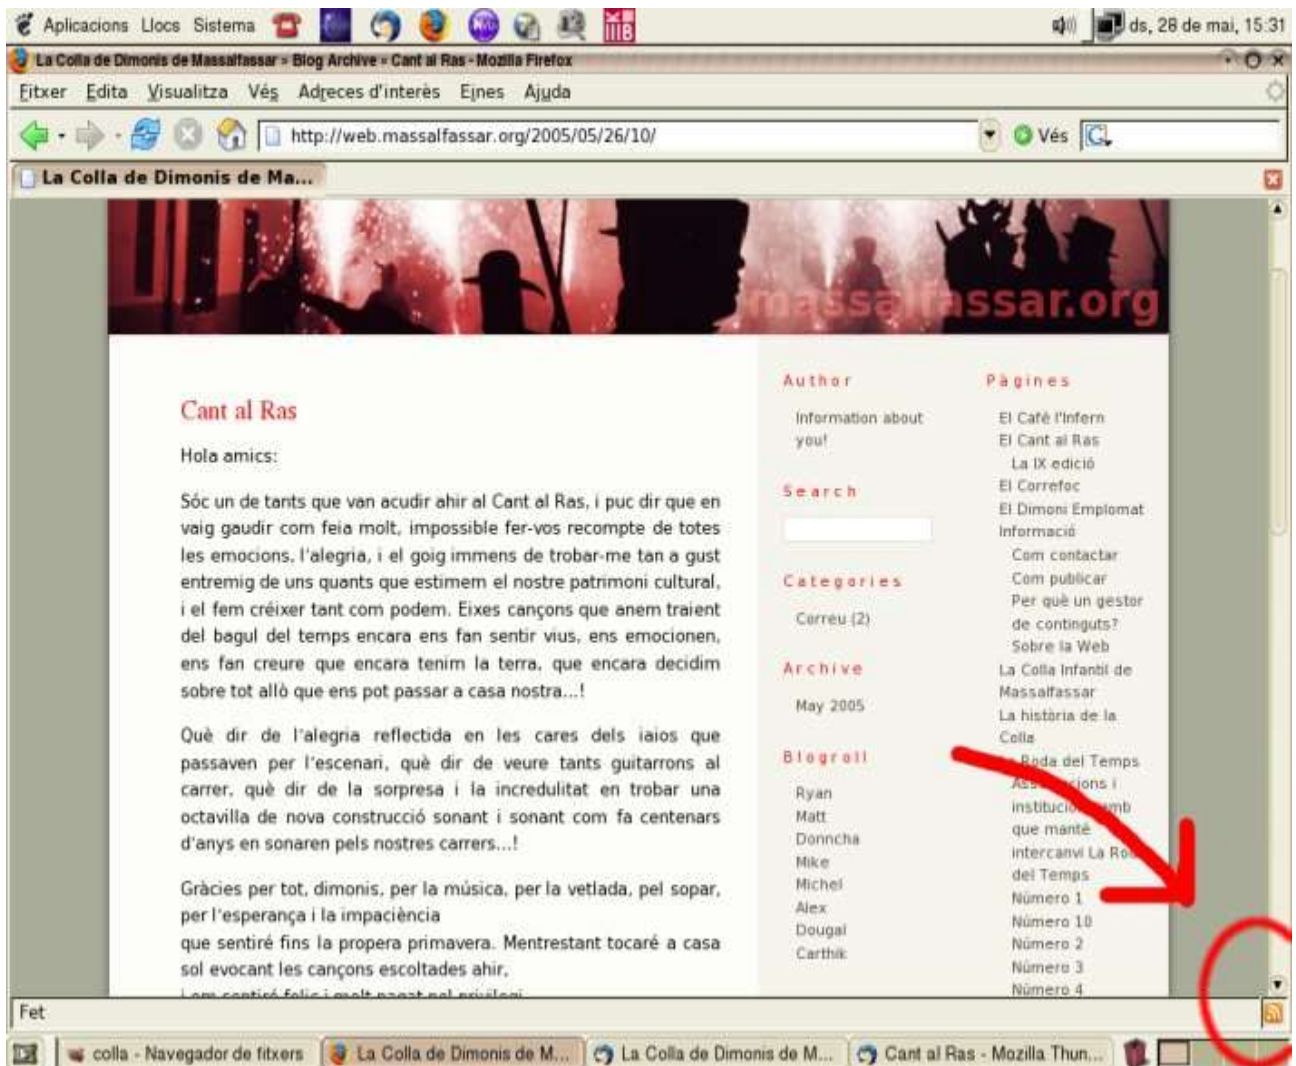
Aplicacions Llocs Sistema

ds, 28 de mai, 15:31

La Colla de Dimonis de Massalfassar » Blog Archive » Cant al Ras - Mozilla Firefox

Fitxer Edita Visualitza Vés Adreces d'interès Eines Ajuda

http://web.massalfassar.org/2005/05/26/10/

Vés

La Colla de Dimonis de Ma...

massalfassar.org

Cant al Ras

Hola amics:

Sóc un de tants que van acudir ahir al Cant al Ras, i puc dir que en vaig gaudir com feia molt, impossible fer-vos recompte de totes les emocions, l'alegria, i el goig immens de trobar-me tan a gust entremig de uns quants que estimem el nostre patrimoni cultural, i el fem créixer tant com podem. Eixes cançons que anem traient del bagul del temps encara ens fan sentir vius, ens emocionen, ens fan creure que encara tenim la terra, que encara decidim sobre tot allò que ens pot passar a casa nostra...!

Què dir de l'alegria reflectida en les cares dels iaios que passaven per l'escenari, què dir de veure tants guitarrons al carrer, què dir de la sorpresa i la incredulitat en trobar una octavilla de nova construcció sonant i sonant com fa centenars d'anys en sonaren pels nostres carrers...!

Gràcies per tot, dimonis, per la música, per la vetlada, pel sopar, per l'esperança i la impaciència
que sentiré fins la propera primavera. Mentrestant tocaré a casa sol evocant les cançons escoltades ahir,
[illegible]

Author
Information about you!

Search

Categories
Correu (2)

Archive
May 2005

Blogroll
Ryan
Matt
Donncha
Mike
Michel
Alex
Dougal
Carthik

Pàgines
El Cafè l'Infern
El Cant al Ras
La IX edició
El Correfoc
El Dimoni Emplomat
Informació
Com contactar
Com publicar
Per què un gestor de continguts?
Sobre la Web
La Colla Infantil de Massalfassar
La història de la Colla
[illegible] Roda del Temps
Ass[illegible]cions i institucio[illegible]mb que manté intercanvi La Ro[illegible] del Temps
Número 1
Número 10
Número 2
Número 3
Número 4

Fet

colla - Navegador de fitxers
La Colla de Dimonis de M...
La Colla de Dimonis de M...
Cant al Ras - Mozilla Thun...